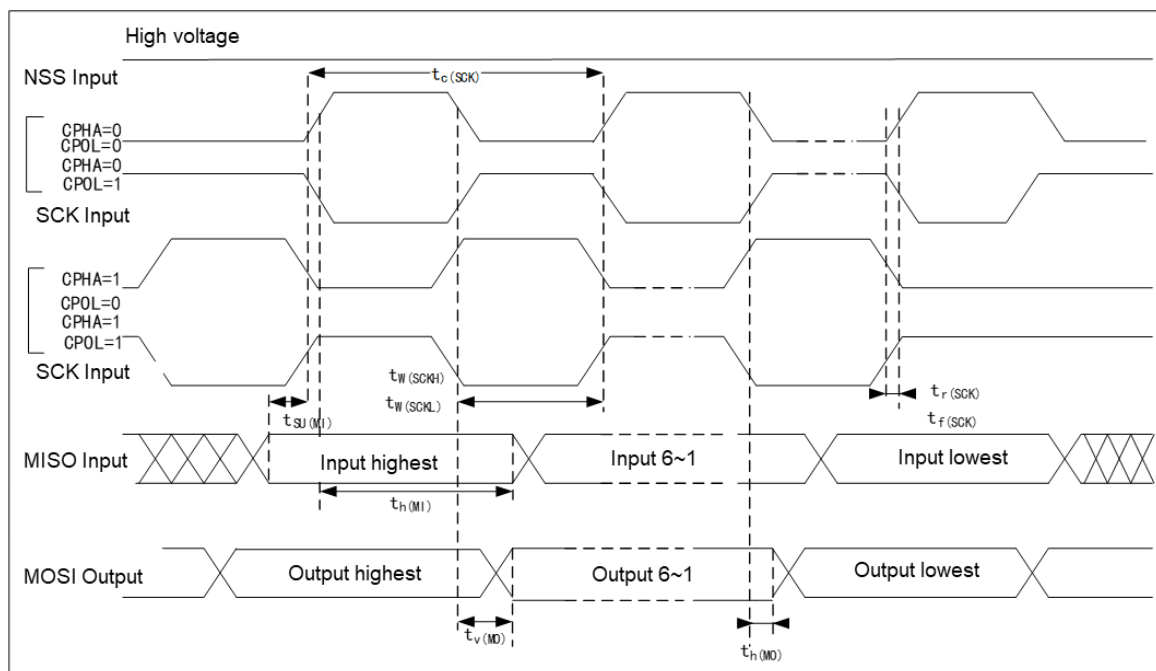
High voltage

NSS Input

$t_{c(SCK)}$

CPHA=0
CPOL=0
CPHA=0
CPOL=1

SCK Input

CPHA=1
CPOL=0
CPHA=1
CPOL=1

SCK Input

$t_{W(SCKH)}$
$t_{W(SCKL)}$

$t_{r(SCK)}$
$t_{f(SCK)}$

$t_{SU(MI)}$

MISO Input

Input highest

Input 6~1

Input lowest

$t_{h(MI)}$

MOSI Output

Output highest

Output 6~1

Output lowest

$t_{v(MO)}$

$t'_{h(MO)}$